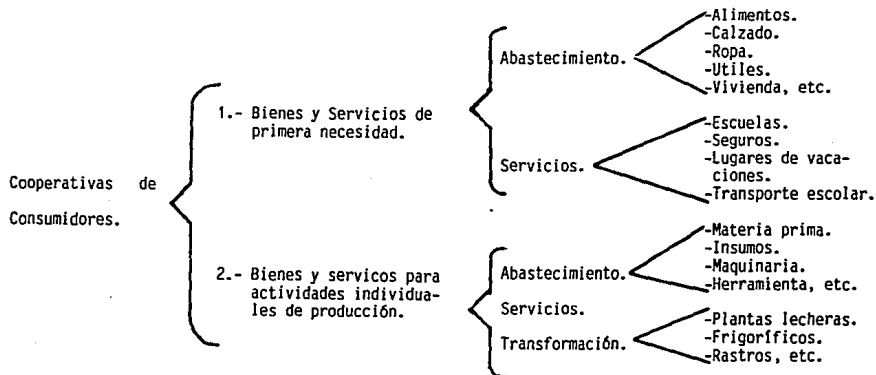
Cooperativas de Consumidores.

1.- Bienes y Servicios de primera necesidad.

Abastecimiento.

-Alimentos.
-Calzado.
-Ropa.
-Utiles.
-Vivienda, etc.

Servicios.

-Escuelas.
-Seguros.
-Lugares de vacaciones.
-Transporte escolar.

2.- Bienes y servicos para actividades individuales de producción.

Abastecimiento.

-Materia prima.
-Insumos.
-Maquinaria.
-Herramienta, etc.

Servicios.

Transformación.

-Plantas lecheras.
-Frigoríficos.
-Rastros, etc.